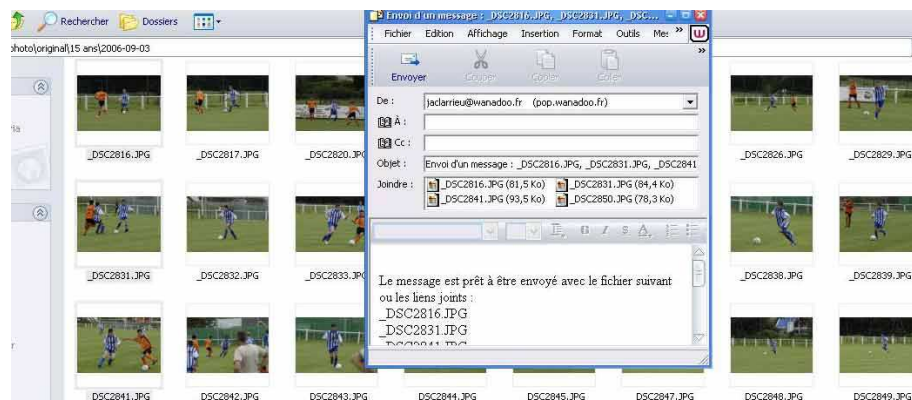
Rechercher Dossiers

photo\original\15 ans\2006-09-03

_DSC2816.JPG _DSC2817.JPG _DSC2820.JPG _DSC2826.JPG _DSC2829.JPG

_DSC2831.JPG _DSC2832.JPG _DSC2833.JPG _DSC2838.JPG _DSC2839.JPG

_DSC2841.JPG _DSC2842.JPG _DSC2843.JPG _DSC2844.JPG _DSC2845.JPG _DSC2847.JPG _DSC2848.JPG _DSC2849.JPG

Envoi d'un message : _DSC2816.JPG, _DSC2831.JPG, _DSC...

Fichier Edition Affichage Insertion Format Outils Me »

Envoyer Couper Copier Coller

De : jaclarrieu@wanadoo.fr (pop.wanadoo.fr)

À :

Cc :

Objet : Envoi d'un message : _DSC2816.JPG, _DSC2831.JPG, _DSC2841

Joindre : _DSC2816.JPG (81,5 Ko) _DSC2831.JPG (84,4 Ko) _DSC2841.JPG (93,5 Ko) _DSC2850.JPG (78,3 Ko)

Le message est prêt à être envoyé avec le fichier suivant ou les liens joints :
_DSC2816.JPG
_DSC2831.JPG
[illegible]